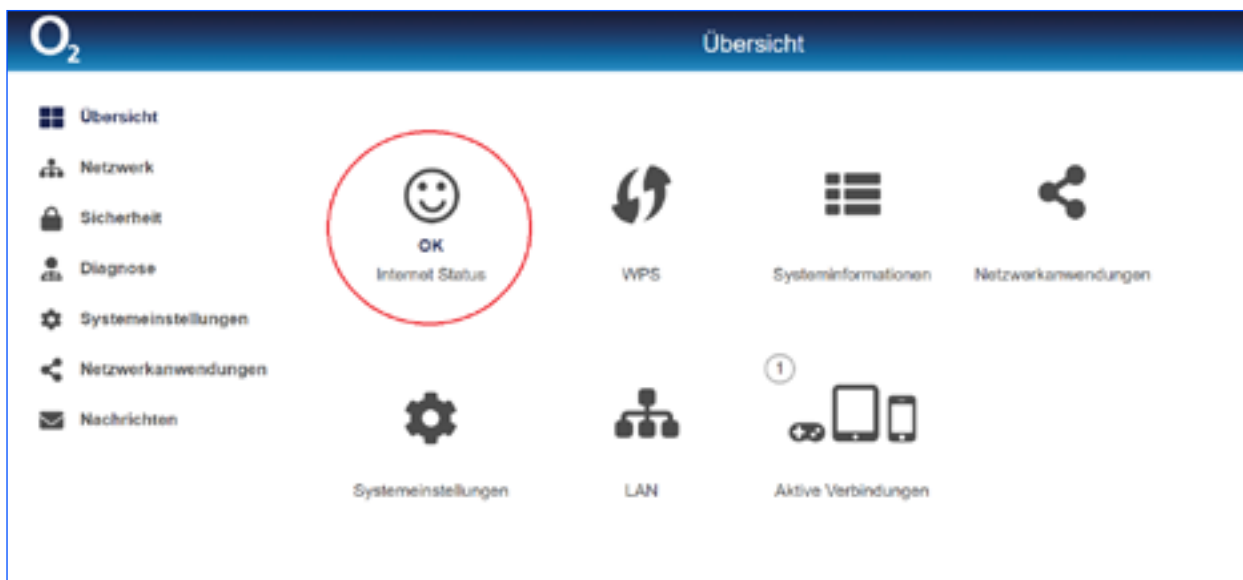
$O_2$

Übersicht

Übersicht
Netzwerk
Sicherheit
Diagnose
Systemeinstellungen
Netzwerkanwendungen
Nachrichten

OK
Internet Status

WPS

Systeminformationen

Netzwerkanwendungen

Systemeinstellungen

LAN

1

Aktive Verbindungen